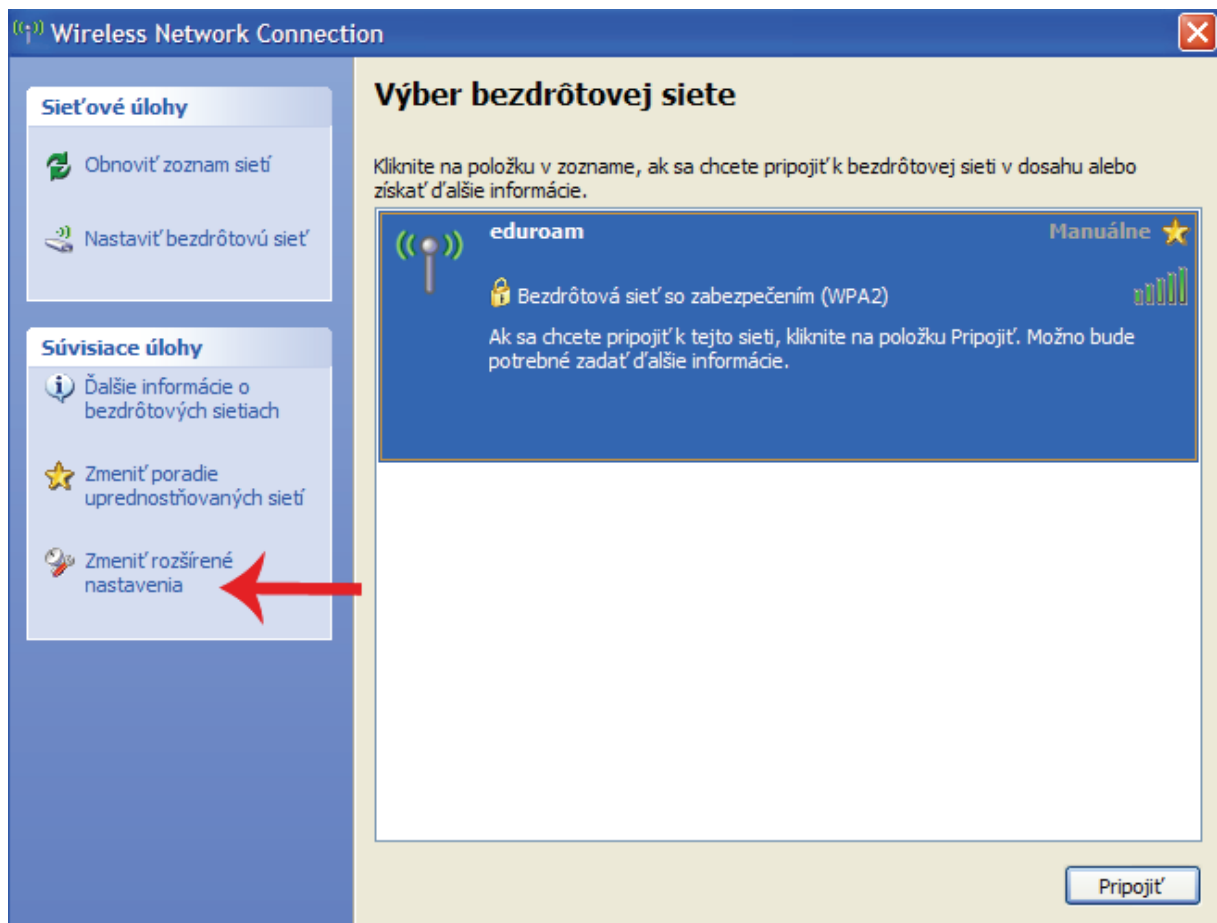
Wireless Network Connection

Sieťové úlohy

Obnoviť zoznam sietí

Nastaviť bezdrôtovú sieť

Súvisiace úlohy

Ďalšie informácie o bezdrôtových sietiach

Zmeniť poradie uprednostňovaných sietí

Zmeniť rozšírené nastavenia

Výber bezdrôtovej siete

Kliknite na položku v zozname, ak sa chcete pripojiť k bezdrôtovej sieti v dosahu alebo získať ďalšie informácie.

eduroam

Manuálne

Bezdrôtová sieť so zabezpečením (WPA2)

Ak sa chcete pripojiť k tejto sieti, kliknite na položku Pripojiť. Možno bude potrebné zadať ďalšie informácie.

Pripojiť